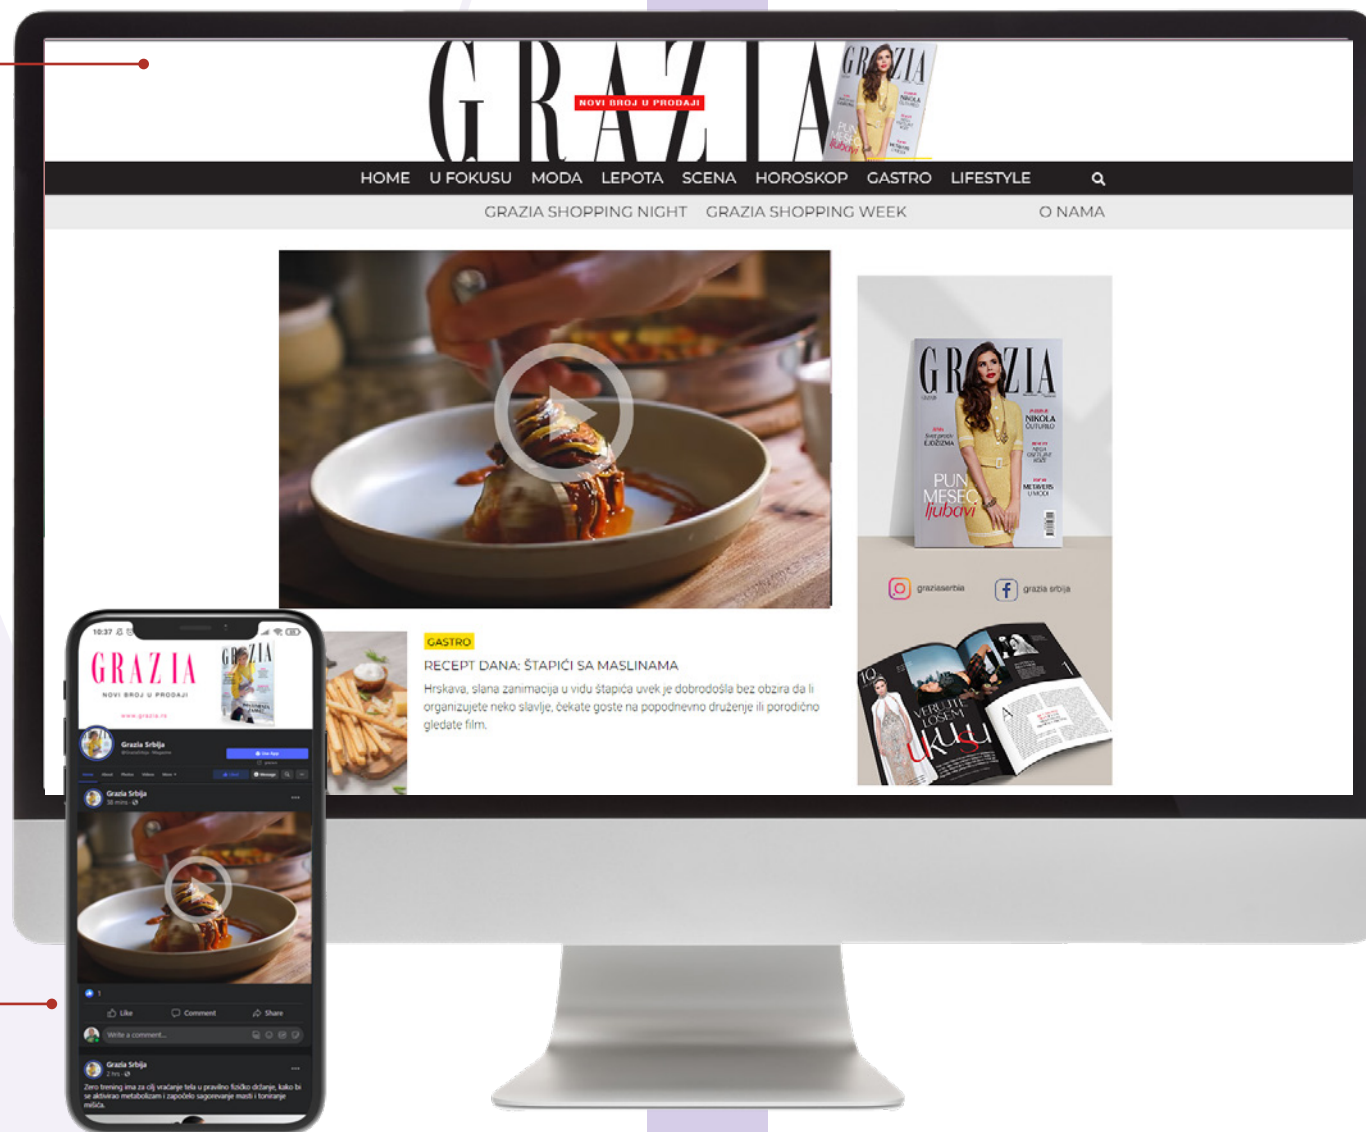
GRAZIA
NOVI BROJ U PRODAJI

HOME U FOKUSU MODA LEPOTA SCENA HOROSKOP GASTRO LIFESTYLE

GRAZIA SHOPPING NIGHT GRAZIA SHOPPING WEEK O NAMA

GASTRO
RECEPT DANA: ŠTAPIĆI SA MASLINAMA
Hrskava, slana zanimacija u vidu štapića uvek je dobrodošla bez obzira da li organizujete neko slavlje, čekate goste na popodnevno druženje ili porodično gledate film.

GRAZIA
NIKOLA ĆUTURILO
PUN MESEC ljubavi
METAVERS U MODI

graziaserbia grazia srbija

VERUJTE LOŠEM UKUSU

10:37
GRAZIA
NOVI BROJ U PRODAJI
www.grazia.rs
Grazia Srbija
Grazia Srbija
Like Comment Share
Write a comment...
Grazia Srbija
Zero trening ima za cilj vraćanje tela u pravilno fizičko držanje, kako bi se aktivirao metabolizam i započelo sagorevanje masti i toniranje mišića.